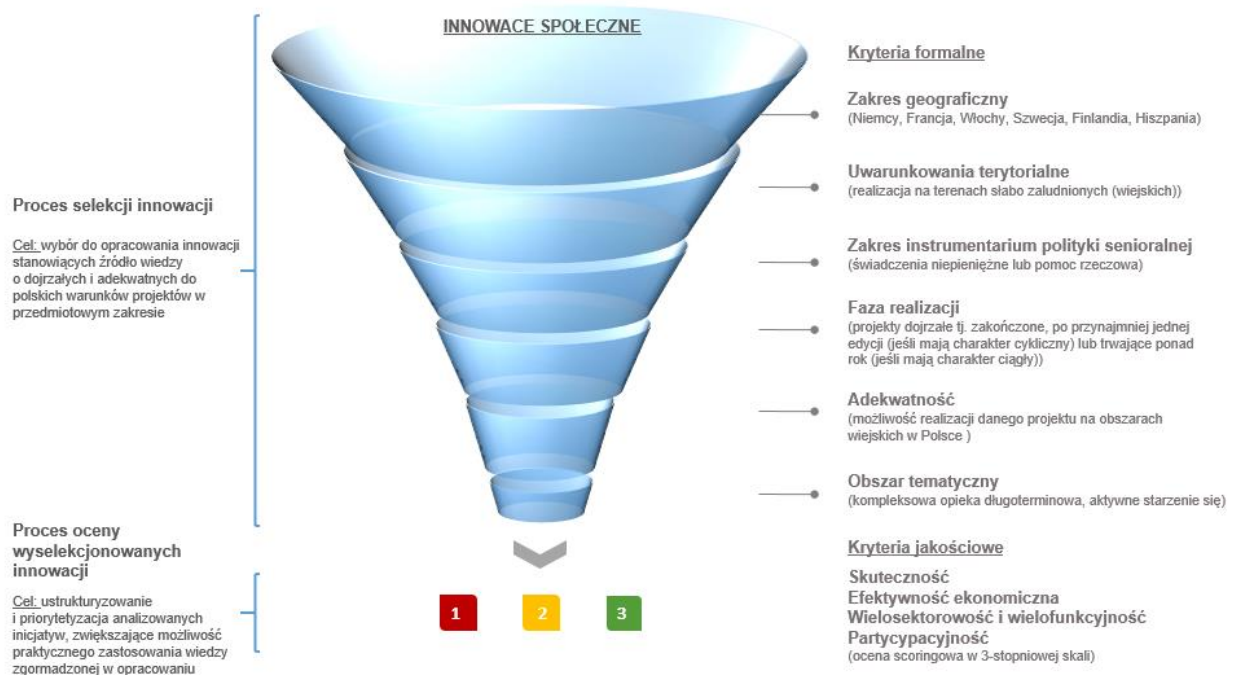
INNOWACE SPOŁECZNE

Proces selekcji innowacji

Cel: wybór do opracowania innowacji stanowiących źródło wiedzy o dojrzałych i adekwatnych do polskich warunków projektów w przedmiotowym zakresie

Proces oceny wyselekcjonowanych innowacji

Cel: ustrukturyzowanie i priorytetyzacja analizowanych inicjatyw, zwiększające możliwość praktycznego zastosowania wiedzy zgormadzonej w opracowaniu

Kryteria formalne

Zakres geograficzny
(Niemcy, Francja, Włochy, Szwecja, Finlandia, Hiszpania)

Uwarunkowania terytorialne
(realizacja na terenach słabo zaludnionych (wiejskich))

Zakres instrumentarium polityki senioralnej
(świadczenia niepieniężne lub pomoc rzeczowa)

Faza realizacji
(projekty dojrzałe tj. zakończone, po przynajmniej jednej edycji (jeśli mają charakter cykliczny) lub trwające ponad rok (jeśli mają charakter ciągły))

Adekwatność
(możliwość realizacji danego projektu na obszarach wiejskich w Polsce )

Obszar tematyczny
(kompleksowa opieka długoterminowa, aktywne starzenie się)

Kryteria jakościowe

Skuteczność
Efektywność ekonomiczna
Wielosektorowość i wielofunkcyjność
Partycypacyjność
(ocena scoringowa w 3-stopniowej skali)

1 2 3